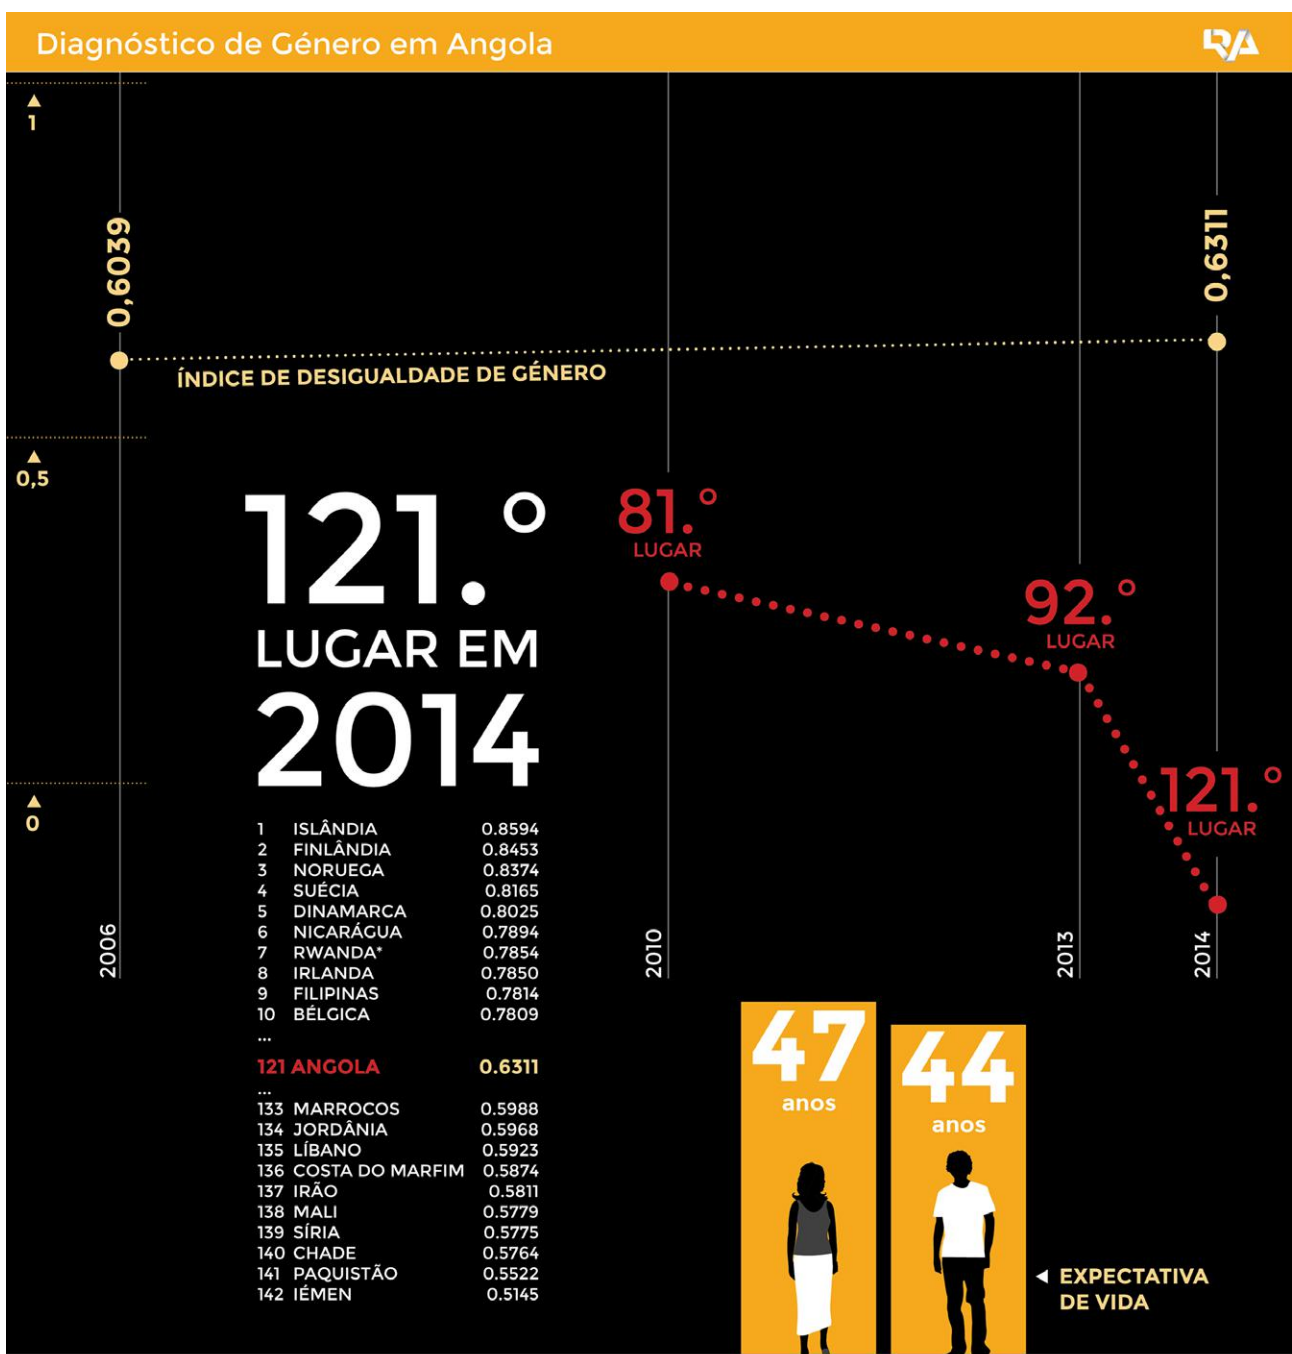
Diagnóstico de Género em Angola

RA

1

0,6039

0,6311

ÍNDICE DE DESIGUALDADE DE GÉNERO

0,5

121.º LUGAR EM 2014

81.º LUGAR

92.º LUGAR

121.º LUGAR

0

| | | |
|---|---|---|
| 1 | ISLÂNDIA | 0.8594 |
| 2 | FINLÂNDIA | 0.8453 |
| 3 | NORUEGA | 0.8374 |
| 4 | SUÉCIA | 0.8165 |
| 5 | DINAMARCA | 0.8025 |
| 6 | NICARÁGUA | 0.7894 |
| 7 | RWANDA* | 0.7854 |
| 8 | IRLANDA | 0.7850 |
| 9 | FILIPINAS | 0.7814 |
| 10 | BÉLGICA | 0.7809 |
| ... | | |
| 121 | ANGOLA | 0.6311 |
| ... | | |
| 133 | MARROCOS | 0.5988 |
| 134 | JORDÂNIA | 0.5968 |
| 135 | LÍBANO | 0.5923 |
| 136 | COSTA DO MARFIM | 0.5874 |
| 137 | IRÃO | 0.5811 |
| 138 | MALI | 0.5779 |
| 139 | SÍRIA | 0.5775 |
| 140 | CHADE | 0.5764 |
| 141 | PAQUISTÃO | 0.5522 |
| 142 | IÉMEN | 0.5145 |

2006

2010

2013

2014

47 anos

44 anos

EXPECTATIVA DE VIDA